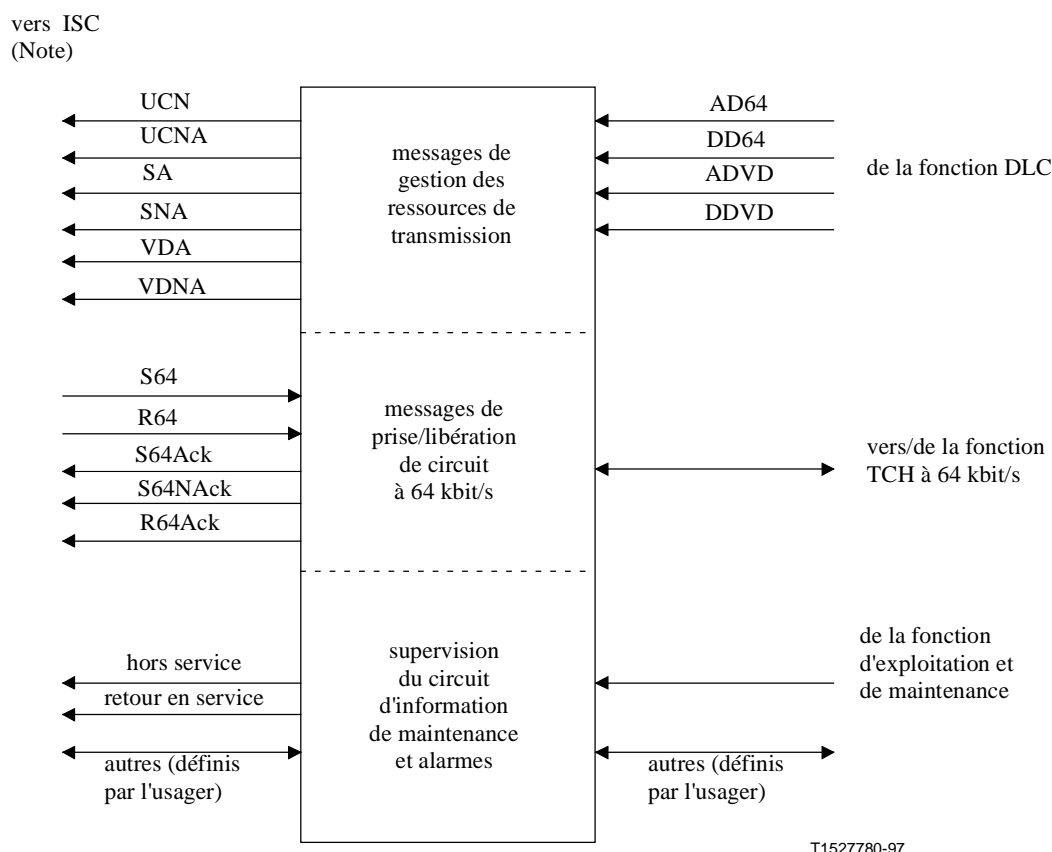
vers ISC
(Note)

UCN
UCNA
SA
SNA
VDA
VDNA

messages de gestion des ressources de transmission

AD64
DD64
ADVD
DDVD

de la fonction DLC

S64
R64
S64Ack
S64NAck
R64Ack

messages de prise/libération de circuit à 64 kbit/s

vers/de la fonction TCH à 64 kbit/s

hors service
retour en service
autres (définis par l'usager)

supervision du circuit d'information de maintenance et alarmes

de la fonction d'exploitation et de maintenance

autres (définis par l'usager)

T1527780-97